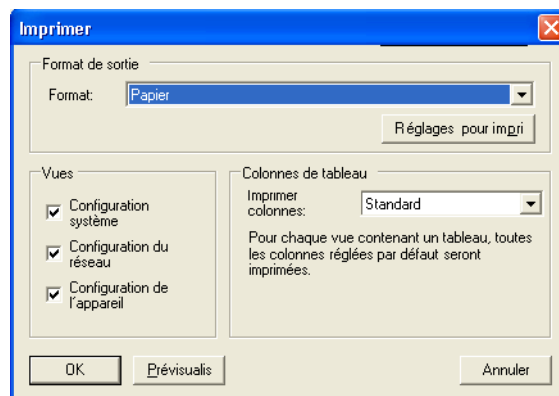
Imprimer

Format de sortie

Format: Papier

Réglages pour impri

Vues

Configuration système

Configuration du réseau

Configuration de l'appareil

Colonnes de tableau

Imprimer colonnes: Standard

Pour chaque vue contenant un tableau, toutes les colonnes réglées par défaut seront imprimées.

OK

Prévisualis

Annuler